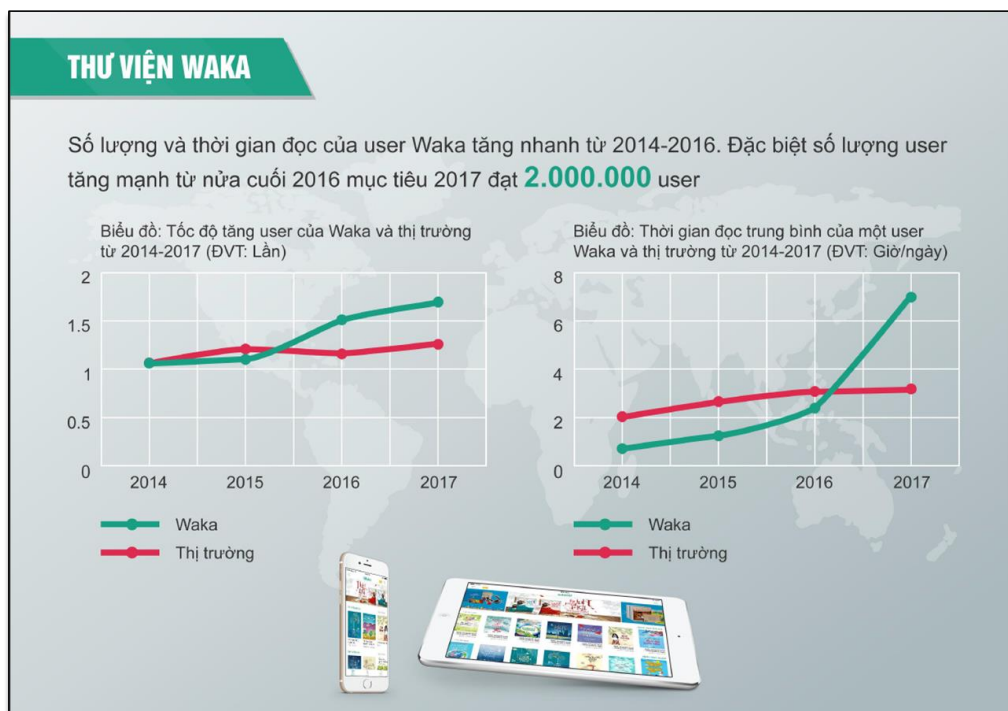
THƯ VIỆN WAKA

Số lượng và thời gian đọc của user Waka tăng nhanh từ 2014-2016. Đặc biệt số lượng user tăng mạnh từ nửa cuối 2016 mục tiêu 2017 đạt 2.000.000 user

Biểu đồ: Tốc độ tăng user của Waka và thị trường từ 2014-2017 (ĐVT: Lần)

2
1.5
1
0.5
0
2014 2015 2016 2017

Waka
Thị trường

Biểu đồ: Thời gian đọc trung bình của một user Waka và thị trường từ 2014-2017 (ĐVT: Giờ/ngày)

8
6
4
2
0
2014 2015 2016 2017

Waka
Thị trường